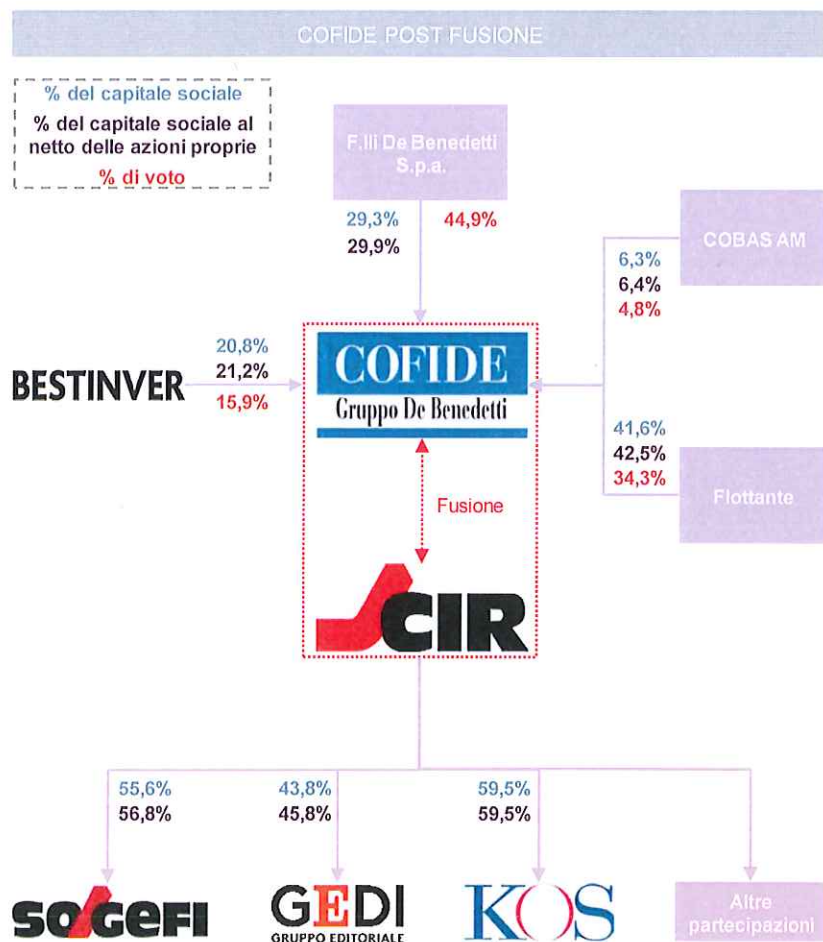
COFIDE POST FUSIONE

% del capitale sociale
% del capitale sociale al netto delle azioni proprie
% di voto

F.lli De Benedetti S.p.a.

29,3% 44,9%
29,9%

COBAS AM

6,3%
6,4%
4,8%

BESTINVER

20,8%
21,2%
15,9%

COFIDE
Gruppo De Benedetti

Fusione

CIR

41,6%
42,5%
34,3%

Flottante

55,6%
56,8%

43,8%
45,8%

59,5%
59,5%

SOGEFI

GEDI
GRUPPO EDITORIALE

KOS

Altre partecipazioni